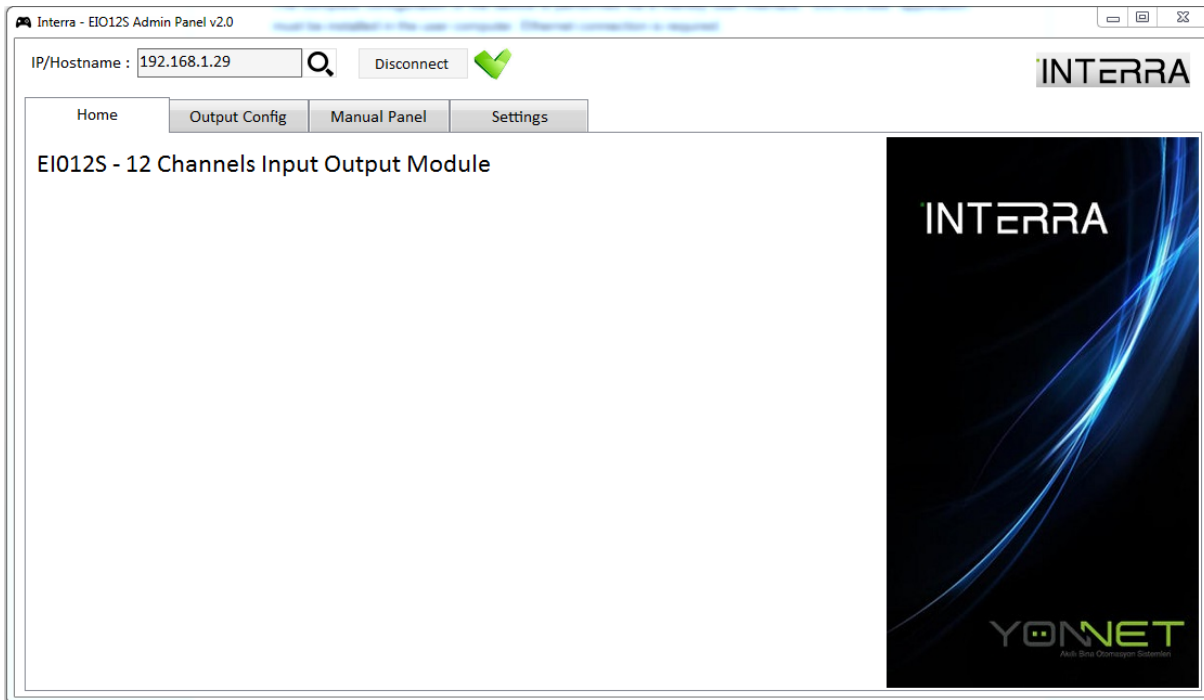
Interra - EIO12S Admin Panel v2.0

IP/Hostname : 192.168.1.29

Disconnect

INTERRA

Home | Output Config | Manual Panel | Settings

EI012S - 12 Channels Input Output Module

INTERRA

YONNET
Akıllı Bina Otomasyon Sistemleri